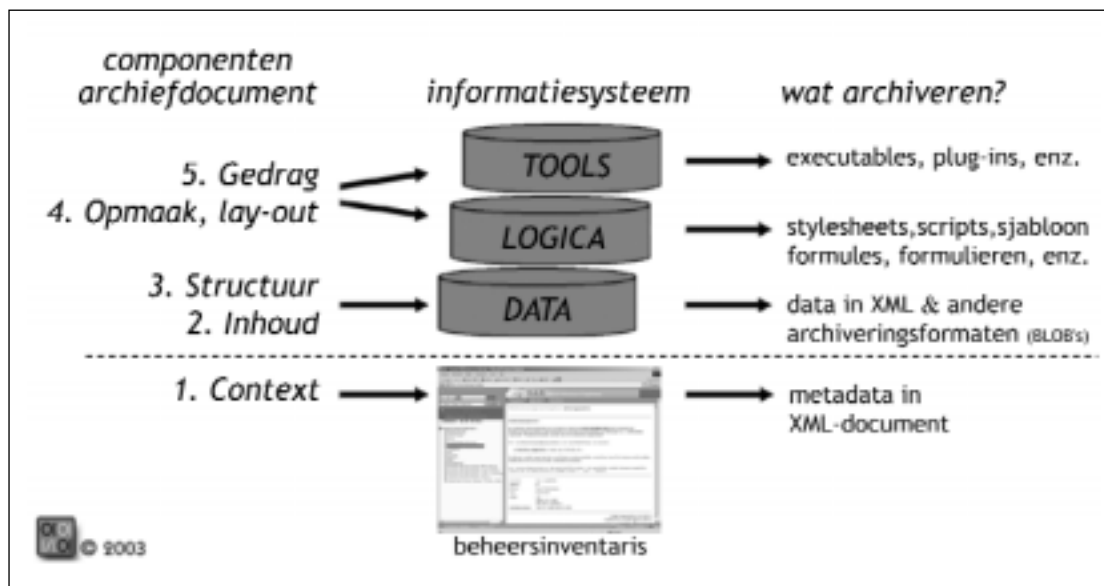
componenten archiefdocument

informatiesysteem

wat archiveren?

5. Gedrag

4. Opmaak, lay-out

TOOLS

LOGICA

executables, plug-ins, enz.

stylesheets,scripts,sjabloon formules, formulieren, enz.

3. Structuur

2. Inhoud

DATA

data in XML & andere archiveringsformaten (BLOB's)

1. Context

metadata in XML-document

beheersinventaris

© 2003